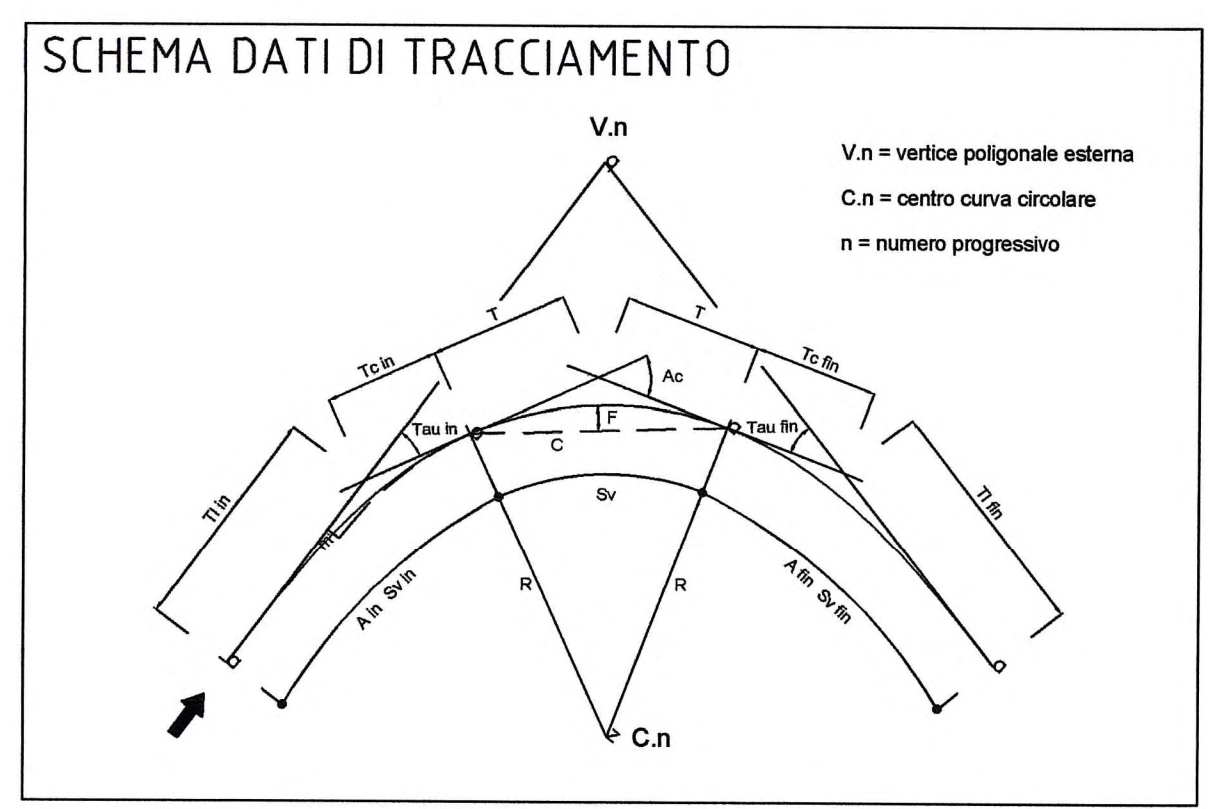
SCHEMA DATI DI TRACCIAMENTO

V.n

V.n = vertice poligonale esterna

C.n = centro curva circolare

n = numero progressivo

T

T

Tc in

Tc fin

Ac

F

Tau in

Tau fin

C

Sv

Tl in

Tl fin

m

A in Sv in

A fin Sv fin

R

R

C.n